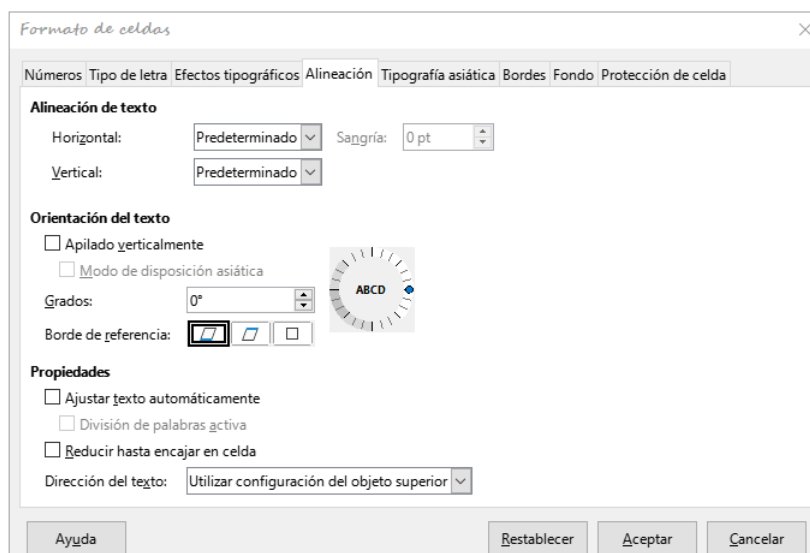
Formato de celdas

Números Tipo de letra Efectos tipográficos Alineación Tipografía asiática Bordes Fondo Protección de celda

Alineación de texto

Horizontal: Predeterminado Sangría: 0 pt

Vertical: Predeterminado

Orientación del texto

Apilado verticalmente

Modo de disposición asiática

ABCD

Grados: 0°

Borde de referencia:

Propiedades

Ajustar texto automáticamente

División de palabras activa

Reducir hasta encajar en celda

Dirección del texto: Utilizar configuración del objeto superior

Ayuda Restablecer Aceptar Cancelar